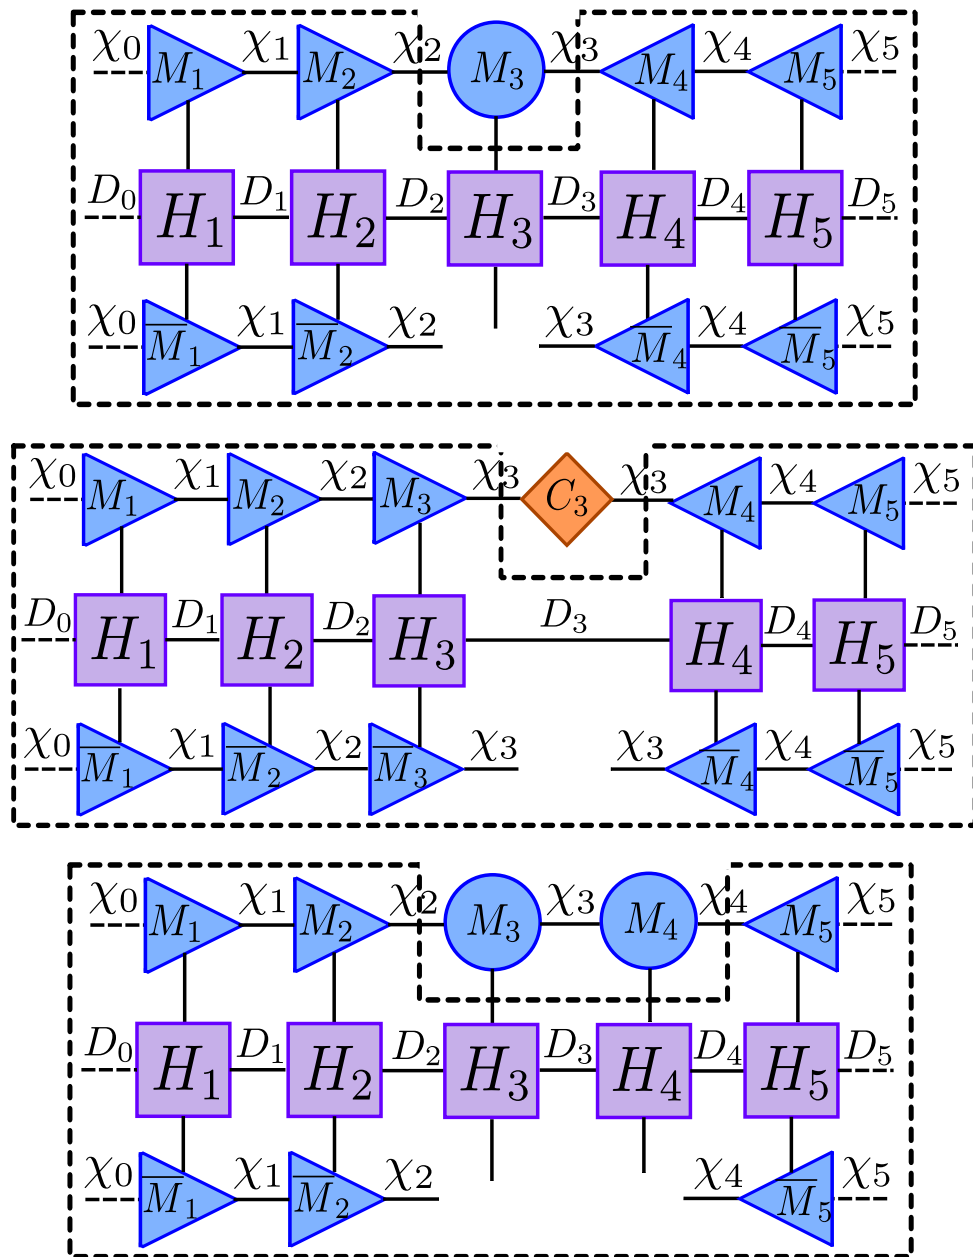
$\chi_0$ $M_1$ $\chi_1$ $M_2$ $\chi_2$ $M_3$ $\chi_3$ $M_4$ $\chi_4$ $M_5$ $\chi_5$

$D_0$ $H_1$ $D_1$ $H_2$ $D_2$ $H_3$ $D_3$ $H_4$ $D_4$ $H_5$ $D_5$

$\chi_0$ $\overline{M}_1$ $\chi_1$ $\overline{M}_2$ $\chi_2$ $\chi_3$ $\overline{M}_4$ $\chi_4$ $\overline{M}_5$ $\chi_5$

$\chi_0$ $M_1$ $\chi_1$ $M_2$ $\chi_2$ $M_3$ $\chi_3$ $C_3$ $\chi_3$ $M_4$ $\chi_4$ $M_5$ $\chi_5$

$D_0$ $H_1$ $D_1$ $H_2$ $D_2$ $H_3$ $D_3$ $H_4$ $D_4$ $H_5$ $D_5$

$\chi_0$ $\overline{M}_1$ $\chi_1$ $\overline{M}_2$ $\chi_2$ $\overline{M}_3$ $\chi_3$ $\chi_3$ $\overline{M}_4$ $\chi_4$ $\overline{M}_5$ $\chi_5$

$\chi_0$ $M_1$ $\chi_1$ $M_2$ $\chi_2$ $M_3$ $\chi_3$ $M_4$ $\chi_4$ $M_5$ $\chi_5$

$D_0$ $H_1$ $D_1$ $H_2$ $D_2$ $H_3$ $D_3$ $H_4$ $D_4$ $H_5$ $D_5$

$\chi_0$ $\overline{M}_1$ $\chi_1$ $\overline{M}_2$ $\chi_2$ $\chi_4$ $\overline{M}_5$ $\chi_5$